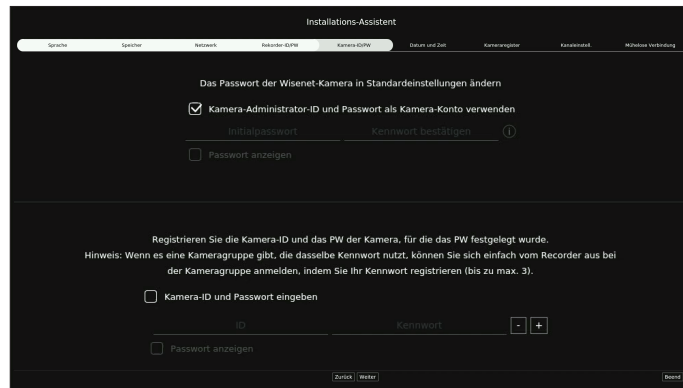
Installations-Assistent

Sprache | Speicher | Netzwerk | Rekorder-ID/PW | Kamera-ID/PW | Datum und Zeit | Kameraregister | Kanaleinstell. | Mühelose Verbindung

Das Passwort der Wisenet-Kamera in Standardeinstellungen ändern

Kamera-Administrator-ID und Passwort als Kamera-Konto verwenden

Initialpasswort

Kennwort bestätigen

Passwort anzeigen

Registrieren Sie die Kamera-ID und das PW der Kamera, für die das PW festgelegt wurde.
Hinweis: Wenn es eine Kameragruppe gibt, die dasselbe Kennwort nutzt, können Sie sich einfach vom Recorder aus bei der Kameragruppe anmelden, indem Sie Ihr Kennwort registrieren (bis zu max. 3).

Kamera-ID und Passwort eingeben

ID

Kennwort

- +

Passwort anzeigen

Zurück Weiter

Beend